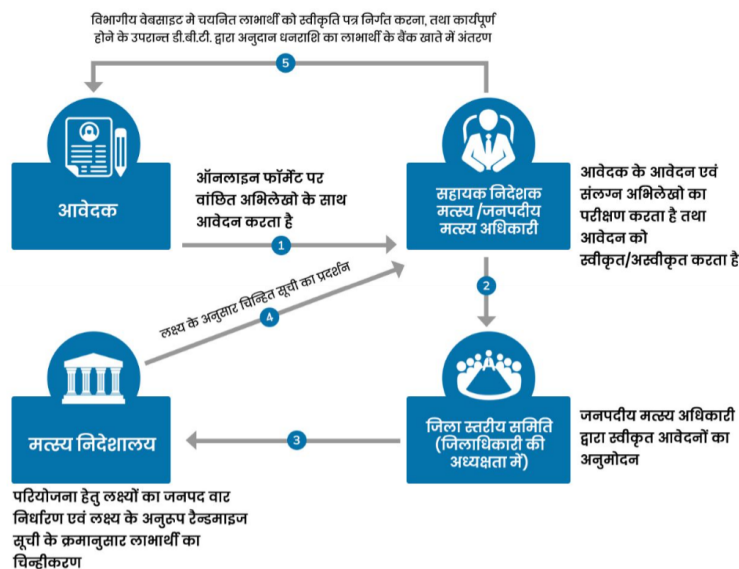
विभागीय वेबसाइट मे चयनित लाभार्थी को स्वीकृति पत्र निर्गत करना, तथा कार्यपूर्ण होने के उपरान्त डी.बी.टी. द्वारा अनुदान धनराशि का लाभार्थी के बैंक खाते में अंतरण

5

आवेदक

ऑनलाइन फॉर्मेट पर वांछित अभिलेखो के साथ आवेदन करता है

1

सहायक निदेशक मत्स्य /जनपदीय मत्स्य अधिकारी

आवेदक के आवेदन एवं संलग्न अभिलेखो का परीक्षण करता है तथा आवेदन को स्वीकृत/अस्वीकृत करता है

2

लक्ष्य के अनुसार चिन्हित सूची का प्रदर्शन

4

मत्स्य निदेशालय

3

जिला स्तरीय समिति (जिलाधिकारी की अध्यक्षता में)

जनपदीय मत्स्य अधिकारी द्वारा स्वीकृत आवेदनों का अनुमोदन

परियोजना हेतु लक्ष्यों का जनपद वार निर्धारण एवं लक्ष्य के अनुरूप रैन्डमाइज सूची के क्रमानुसार लाभार्थी का चिन्हीकरण